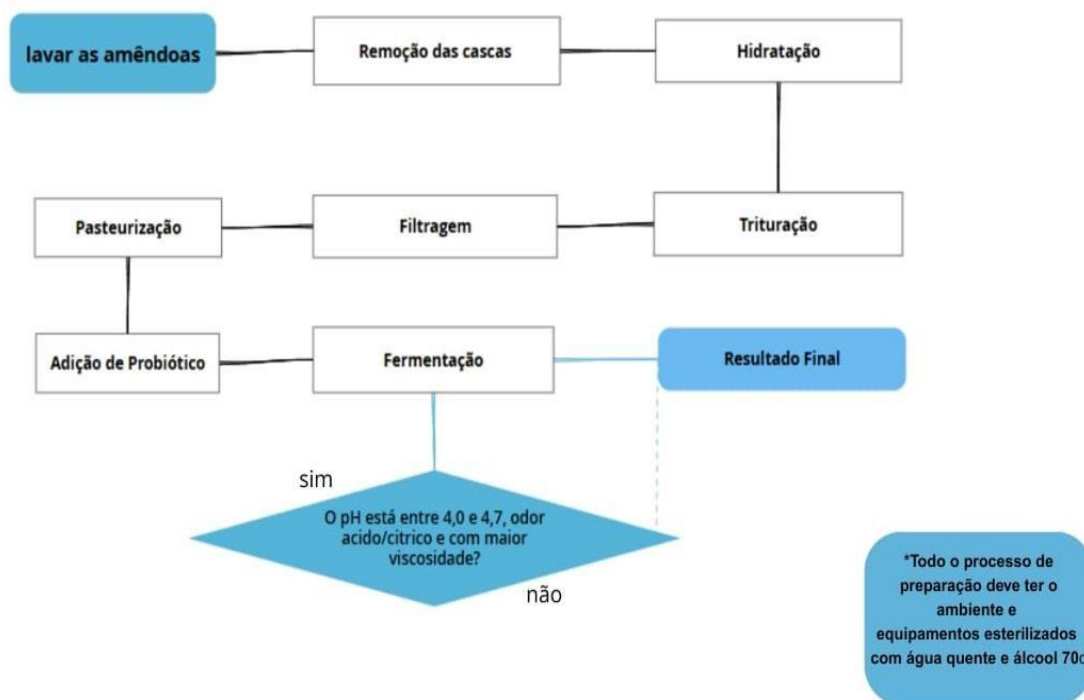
lavar as amêndoas

Remoção das cascas

Hidratação

Trituração

Filtragem

Pasteurização

Adição de Probiótico

Fermentação

Resultado Final

sim

O pH está entre 4,0 e 4,7, odor acido/citrico e com maior viscosidade?

não

*Todo o processo de preparação deve ter o ambiente e equipamentos esterilizados com água quente e álcool 70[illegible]